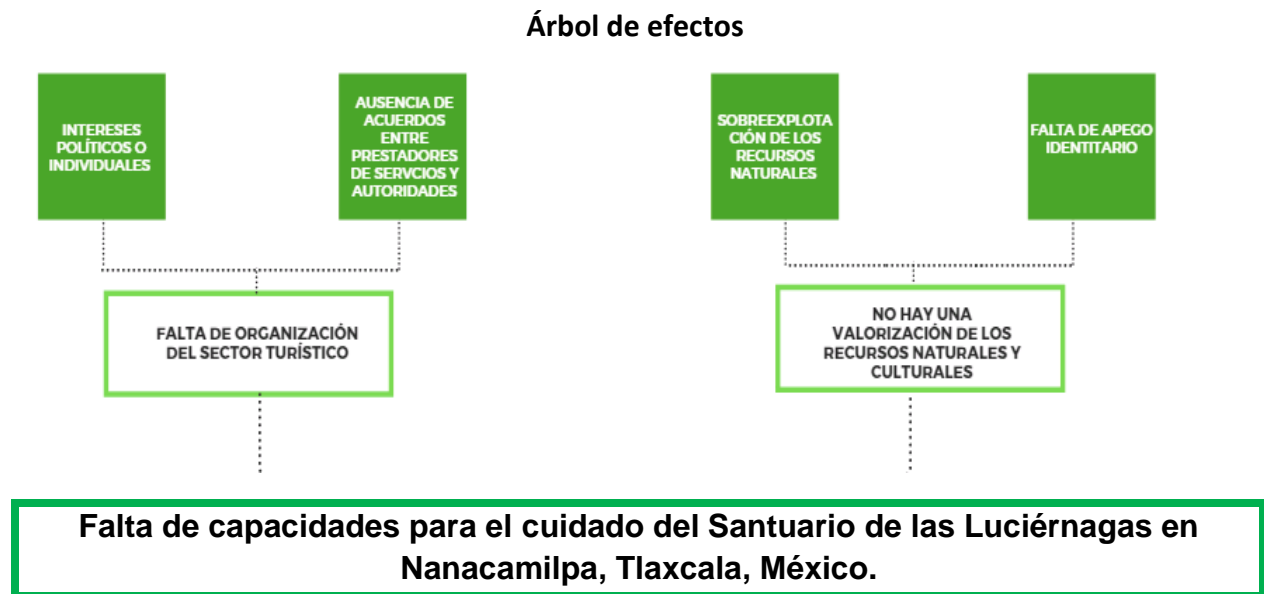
Árbol de efectos

INTERESES POLÍTICOS O INDIVIDUALES

AUSENCIA DE ACUERDOS ENTRE PRESTADORES DE SERVCIOS Y AUTORIDADES

SOBREEXPLOTACIÓN DE LOS RECURSOS NATURALES

FALTA DE APEGO IDENTITARIO

FALTA DE ORGANIZACIÓN DEL SECTOR TURÍSTICO

NO HAY UNA VALORIZACIÓN DE LOS RECURSOS NATURALES Y CULTURALES

Falta de capacidades para el cuidado del Santuario de las Luciérnagas en Nanacamilpa, Tlaxcala, México.